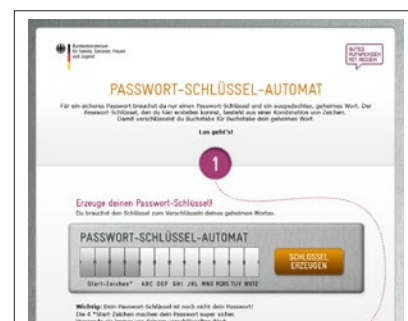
Bundesministerium für Familie, Senioren, Frauen und Jugend

GUTES AUFWACHSEN MIT MEDIEN

PASSWORT-SCHLÜSSEL-AUTOMAT

Für ein sicheres Passwort brauchst du nur einen Passwort-Schlüssel und ein ausgedachtes, geheimes Wort. Der Passwort-Schlüssel, den du hier erstellen kannst, besteht aus einer Kombination von Zeichen. Damit verschlüsselst du Buchstabe für Buchstabe dein geheimes Wort.

Los geht's!

1

Erzeuge deinen Passwort-Schlüssel!

Du brauchst den Schlüssel zum Verschlüsseln deines geheimen Wortes.

PASSWORT-SCHLÜSSEL-AUTOMAT

SCHLÜSSEL ERZEUGEN

Start-Zeichen* ABC DEF GHI JKL MNO PQRS TUV WXYZ

Wichtig: Dein Passwort-Schlüssel ist noch nicht dein Passwort!

Die 4 *Start-Zeichen machen dein Passwort super sicher.

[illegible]